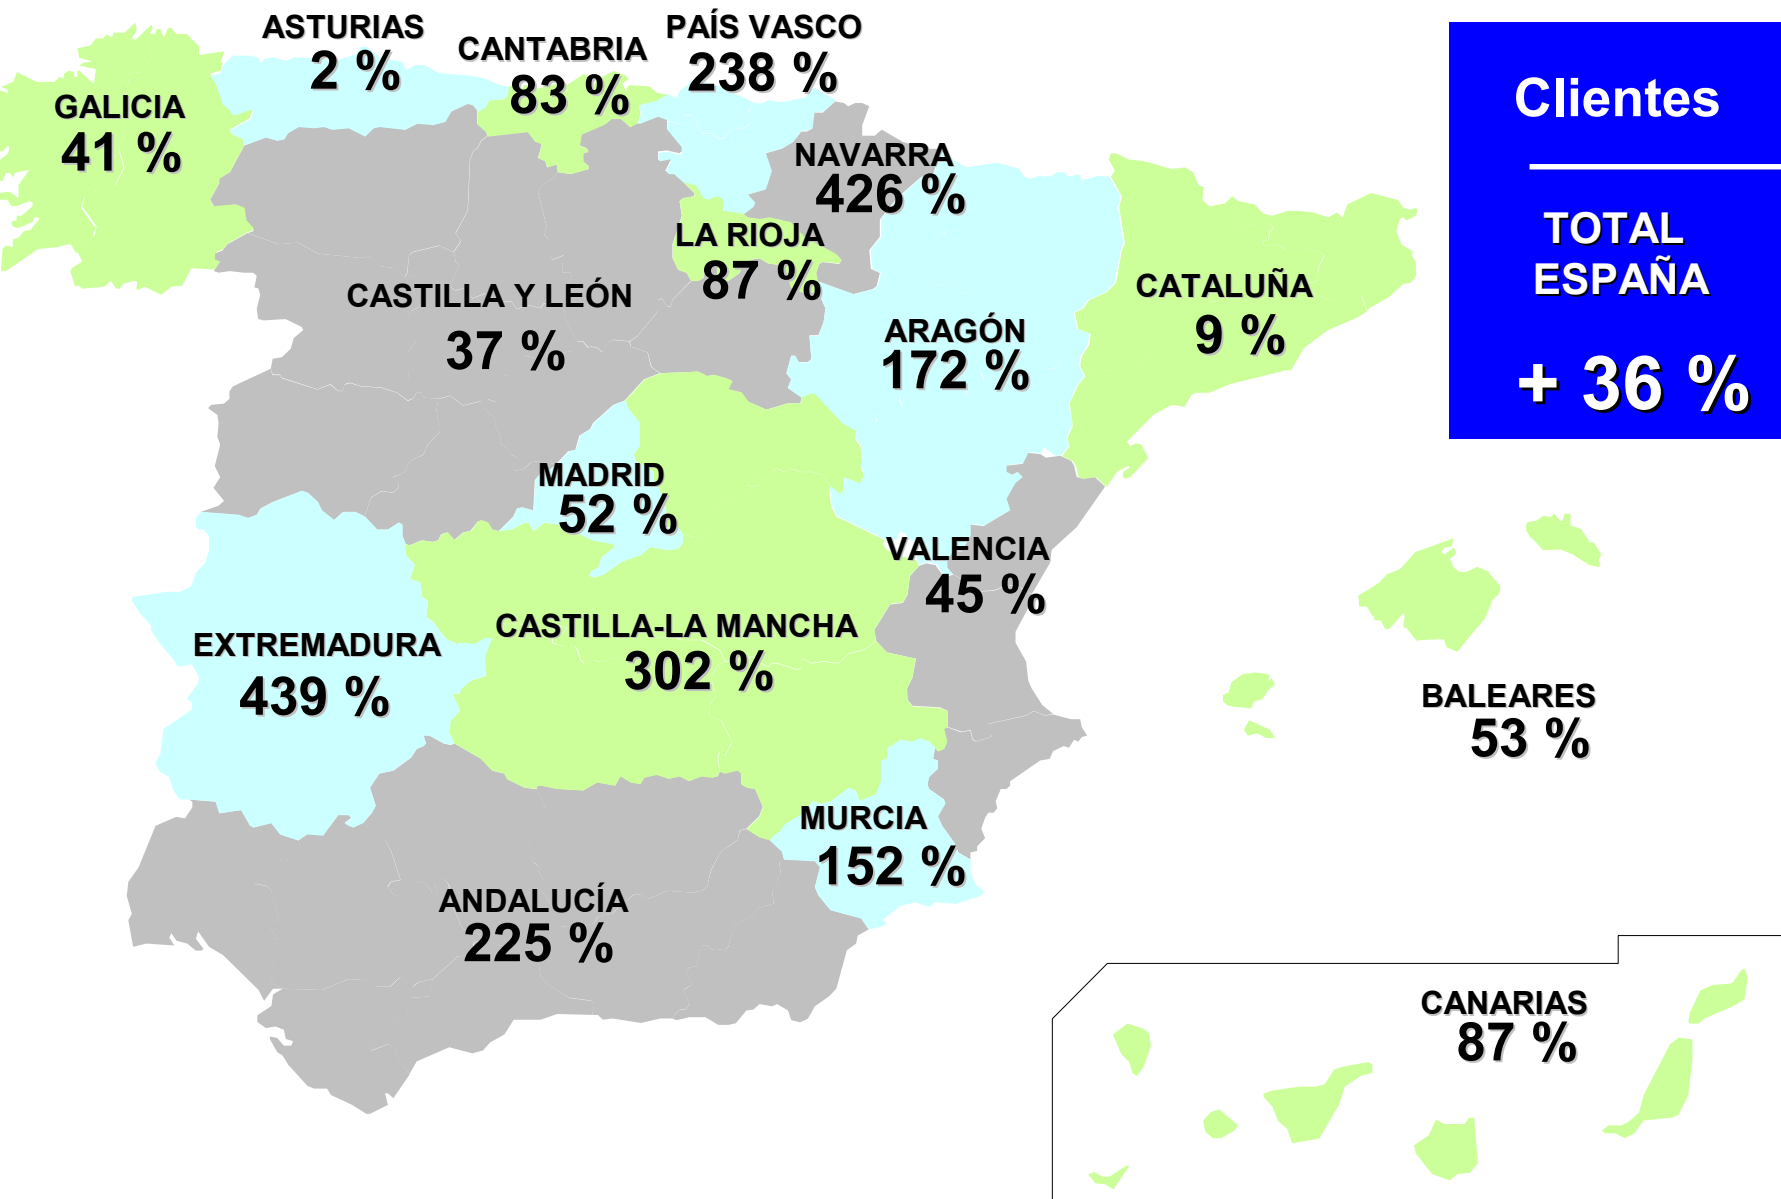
ASTURIAS
2 %

CANTABRIA
83 %

PAÍS VASCO
238 %

GALICIA
41 %

NAVARRA
426 %

LA RIOJA
87 %

CASTILLA Y LEÓN
37 %

ARAGÓN
172 %

CATALUÑA
9 %

MADRID
52 %

VALENCIA
45 %

EXTREMADURA
439 %

CASTILLA-LA MANCHA
302 %

BALEARES
53 %

MURCIA
152 %

ANDALUCÍA
225 %

CANARIAS
87 %

Clientes

TOTAL ESPAÑA

+ 36 %